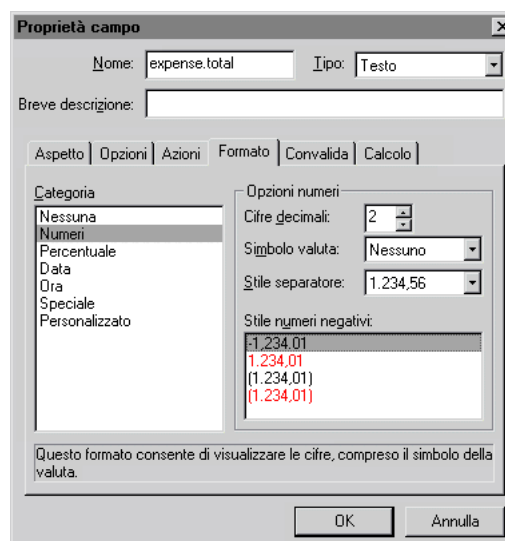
Proprietà campo

Nome: expense.total

Tipo: Testo

Breve descrizione:

Aspetto | Opzioni | Azioni | Formato | Convalida | Calcolo

Categoria
Nessuna
Numeri
Percentuale
Data
Ora
Speciale
Personalizzato

Opzioni numeri
Cifre decimali: 2
Simbolo valuta: Nessuno
Stile separatore: 1.234,56

Stile numeri negativi:
-1.234,01
1.234,01
(1.234,01)
(1.234,01)

Questo formato consente di visualizzare le cifre, compreso il simbolo della valuta.

OK

Annulla